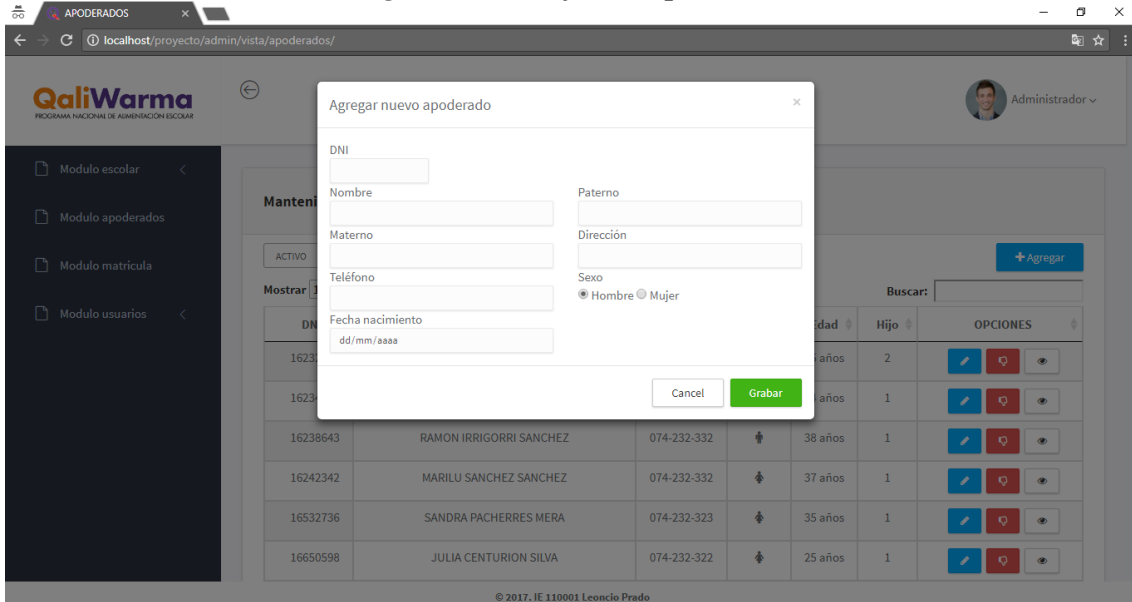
APODERADOS

localhost/proyecto/admin/vista/apoderados/

QaliWarma
PROGRAMA NACIONAL DE ALIMENTACIÓN ESCOLAR

Administrador

Modulo escolar
Modulo apoderados
Modulo matricula
Modulo usuarios

Manteni

ACTIVO

Mostrar 1

+ Agregar

Buscar:

Agregar nuevo apoderado

×

DNI

Nombre

Paterno

Materno

Dirección

Teléfono

Sexo

Hombre Mujer

Fecha nacimiento

dd/mm/aaaa

Cancel

Grabar

| DN | | | | Edad | Hijo | OPCIONES |
|---|---|---|---|---|---|---|
| 1623 | | | | años | 2 | |
| 1623 | | | | años | 1 | |
| 16238643 | RAMON IRRIGORRI SANCHEZ | 074-232-332 | | 38 años | 1 | |
| 16242342 | MARILU SANCHEZ SANCHEZ | 074-232-332 | | 37 años | 1 | |
| 16532736 | SANDRA PACHERRES MERA | 074-232-323 | | 35 años | 1 | |
| 16650598 | JULIA CENTURION SILVA | 074-232-322 | | 25 años | 1 | |

© 2017. IE 110001 Leoncio Prado